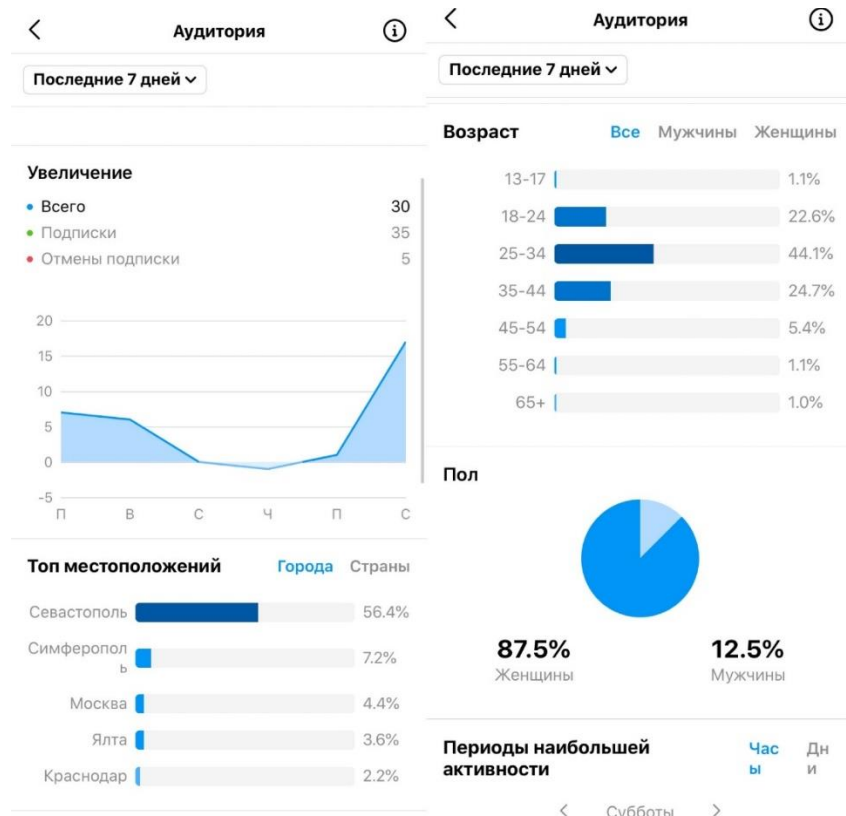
Аудитория

Последние 7 дней

Увеличение

• Всего 30
• Подписки 35
• Отмены подписки 5

20
15
10
5
0
-5
П В С Ч П С

Топ местоположений Города Страны

Севастополь 56.4%
Симферополь 7.2%
Москва 4.4%
Ялта 3.6%
Краснодар 2.2%

Аудитория

Последние 7 дней

Возраст Все Мужчины Женщины

13-17 1.1%
18-24 22.6%
25-34 44.1%
35-44 24.7%
45-54 5.4%
55-64 1.1%
65+ 1.0%

Пол

87.5%
Женщины

12.5%
Мужчины

Периоды наибольшей активности Часы Дни

Субботы